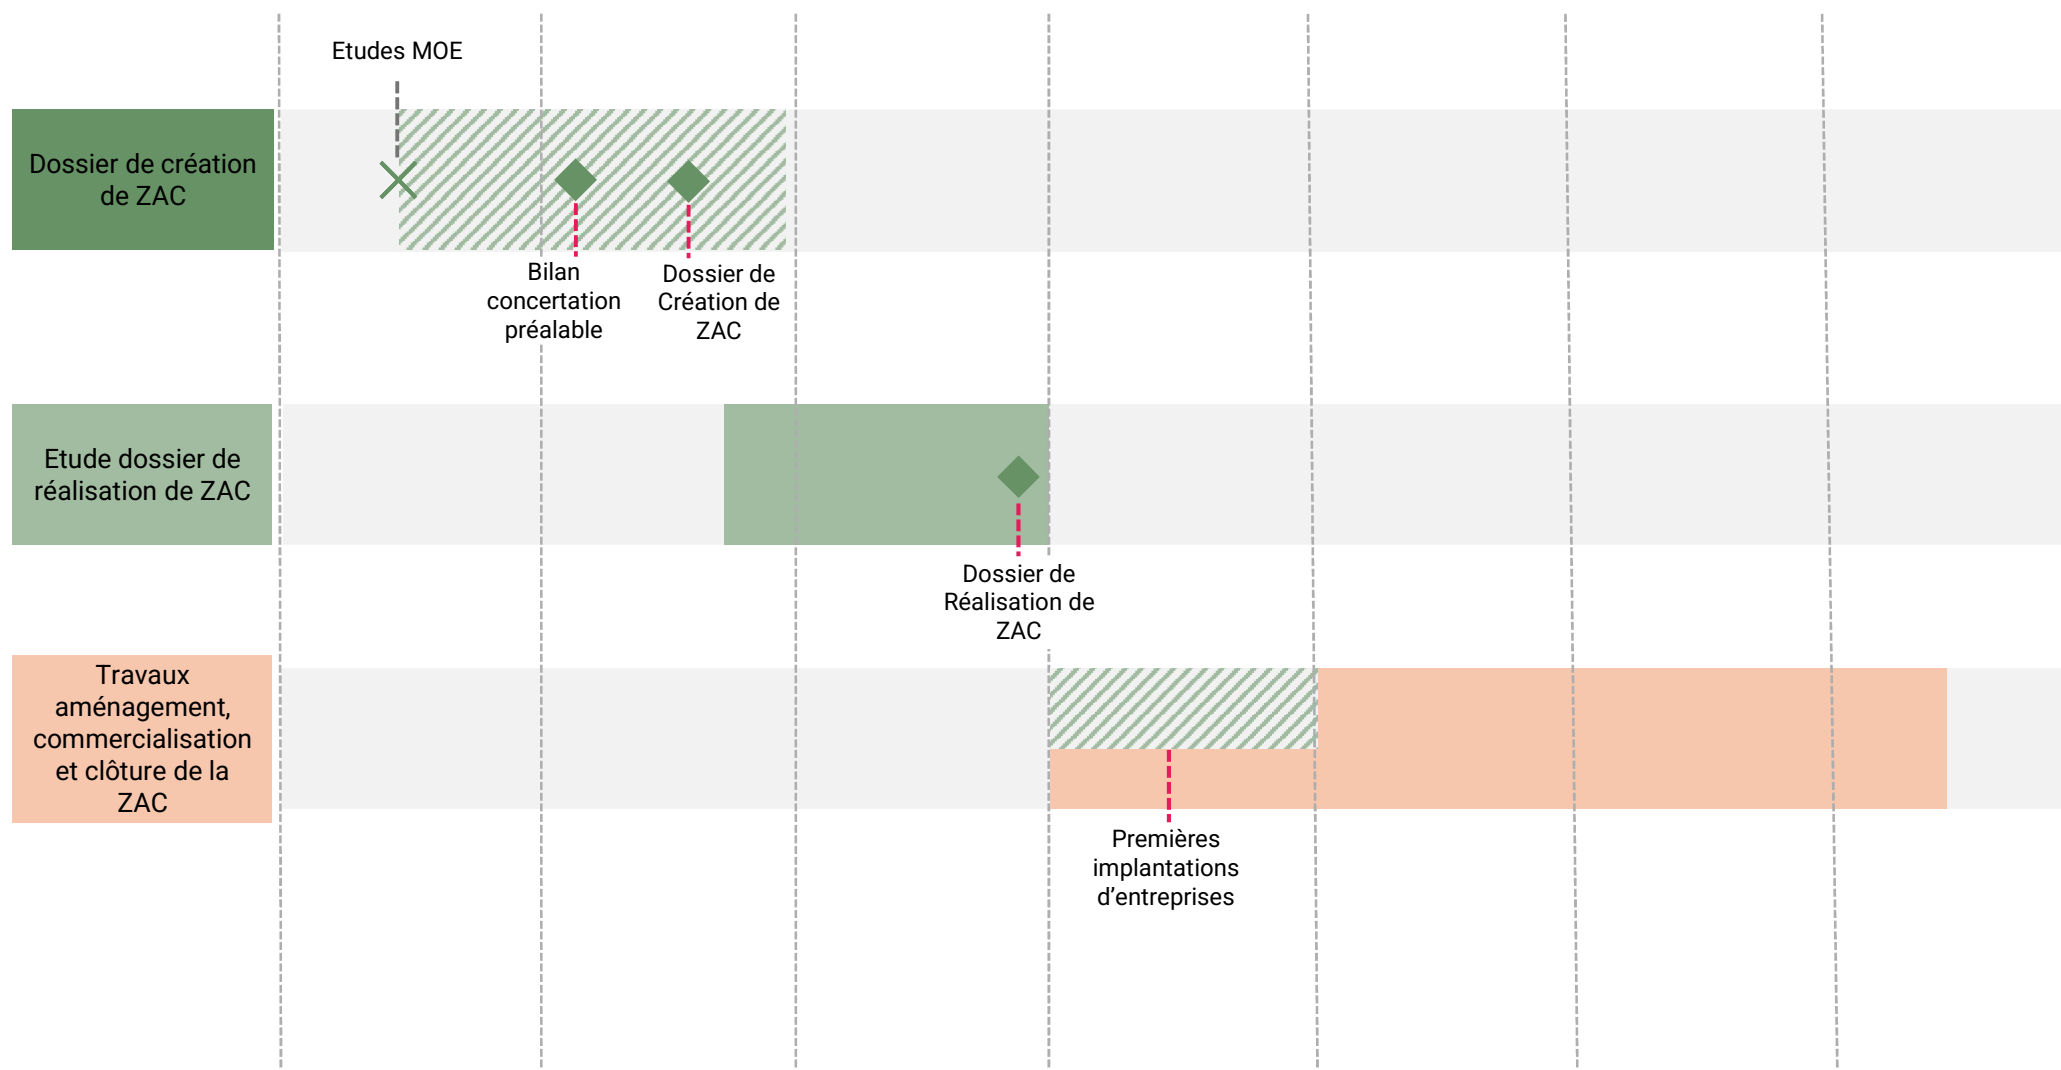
Etudes MOE

Dossier de création de ZAC

Bilan concertation préalable

Dossier de Création de ZAC

Etude dossier de réalisation de ZAC

Dossier de Réalisation de ZAC

Travaux aménagement, commercialisation et clôture de la ZAC

Premières implantations d’entreprises